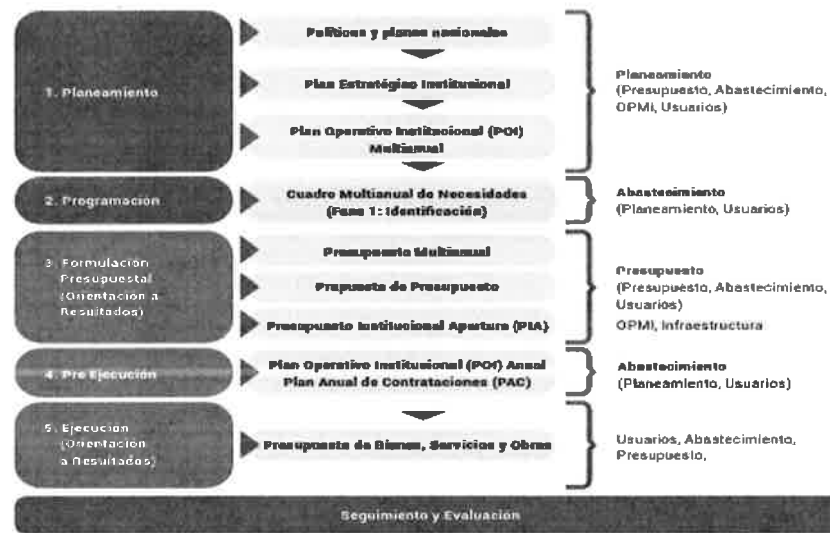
1. Planeamiento

Políticas y planes nacionales

Plan Estratégico Institucional

Plan Operativo Institucional (POI) Multianual

Planeamiento (Presupuesto, Abastecimiento, OPMI, Usuarios)

2. Programación

Cuadro Multianual de Necesidades (Fase 1: Identificación)

Abastecimiento (Planeamiento, Usuarios)

3. Formulación Presupuestal (Orientación a Resultados)

Presupuesto Multianual

Propuesta de Presupuesto

Presupuesto Institucional Apertura (PIA)

Presupuesto (Presupuesto, Abastecimiento, Usuarios)
OPMI, Infraestructura

4. Pre Ejecución

Plan Operativo Institucional (POI) Anual
Plan Anual de Contrataciones (PAC)

Abastecimiento (Planeamiento, Usuarios)

5. Ejecución (Orientación a Resultados)

Presupuesto de Bienes, Servicios y Obras

Usuarios, Abastecimiento, Presupuesto,

Seguimiento y Evaluación